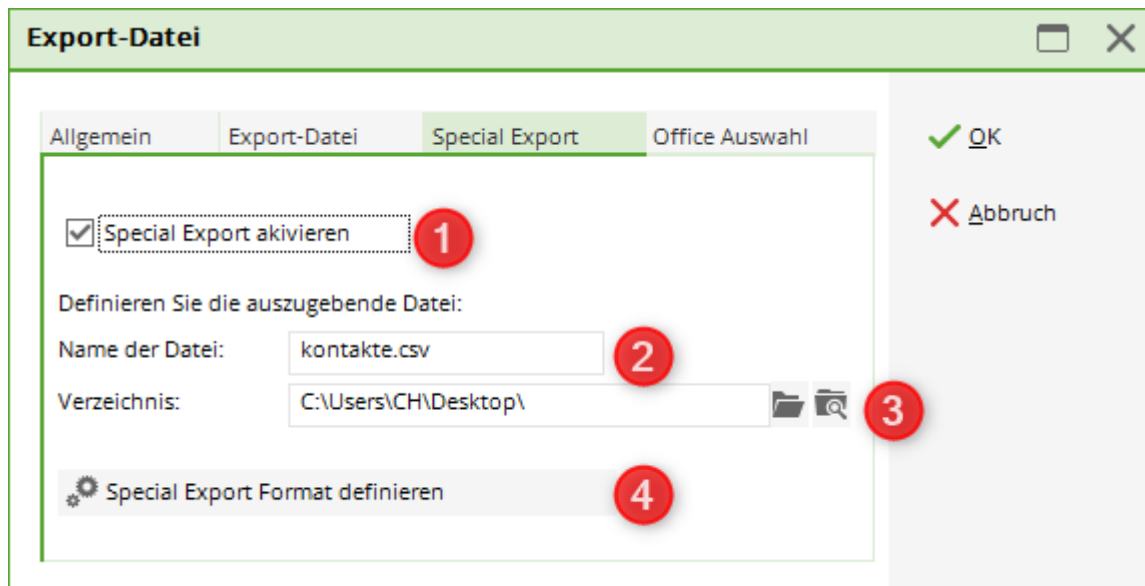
Export-Datei

Allgemein
Export-Datei
Special Export
Office Auswahl

OK
Abbruch

Special Export akivieren
1

Definieren Sie die auszugebende Datei:

Name der Datei: kontakte.csv
2

Verzeichnis: C:\Users\CH\Desktop\
3

Special Export Format definieren
4